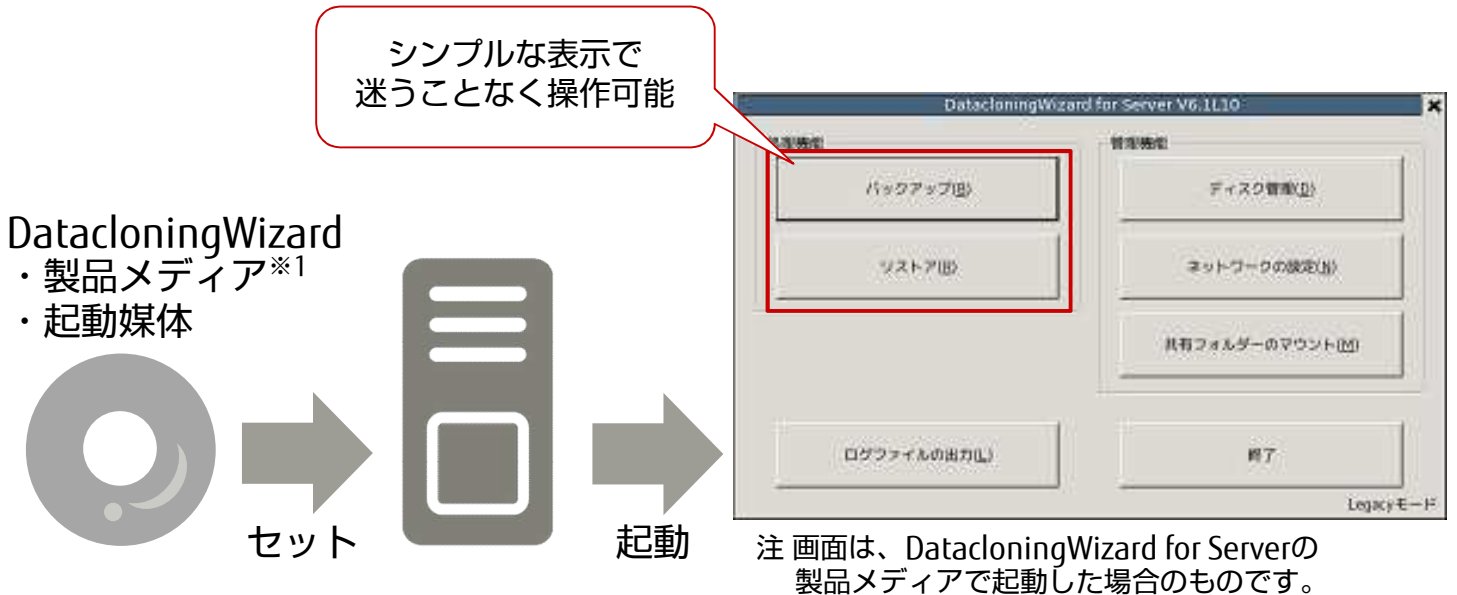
シンプルな表示で
迷うことなく操作可能

DatacloningWizard
・製品メディア※1
・起動媒体

セット

起動

DatacloningWizard for Server V6.1L10

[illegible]

バックアップ(B)

リストア(R)

管理機能

ディスク管理(D)

ネットワークの設定(N)

共有フォルダーのマウント(M)

ログファイルの出力(L)

終了

Legacyモード

注 画面は、DatacloningWizard for Serverの製品メディアで起動した場合のものです。